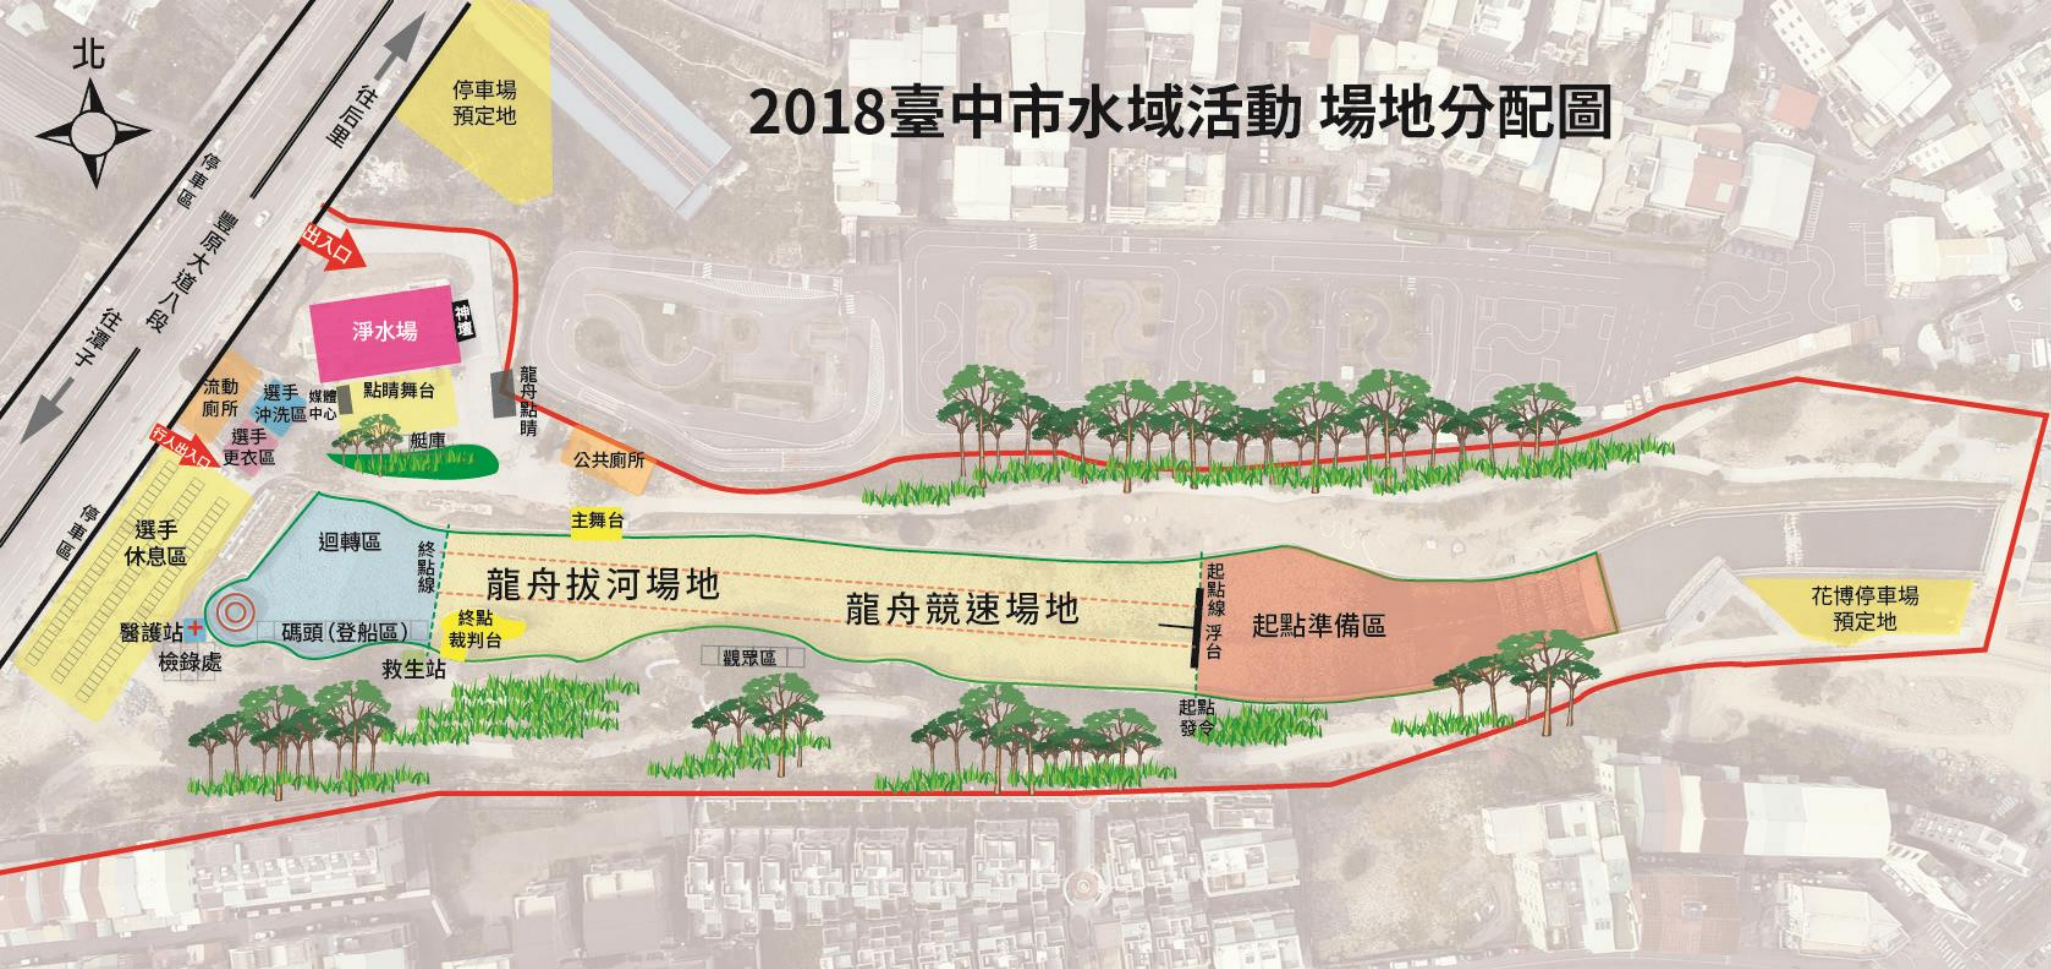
2018臺中市水域活動 場地分配圖

北

往后里

停車場預定地

停車區

豐原大道八段

往潭子

出入口

淨水場

神壇

流動廁所

選手沖洗區

媒體中心

點睛舞台

龍舟點睛

選手更衣區

行人出入口

艇庫

公共廁所

停車區

選手休息區

主舞台

迴轉區

終點線

龍舟拔河場地

龍舟競速場地

起點線

浮台

起點準備區

花博停車場預定地

醫護站

碼頭(登船區)

終點裁判台

檢錄處

救生站

觀眾區

起點發令